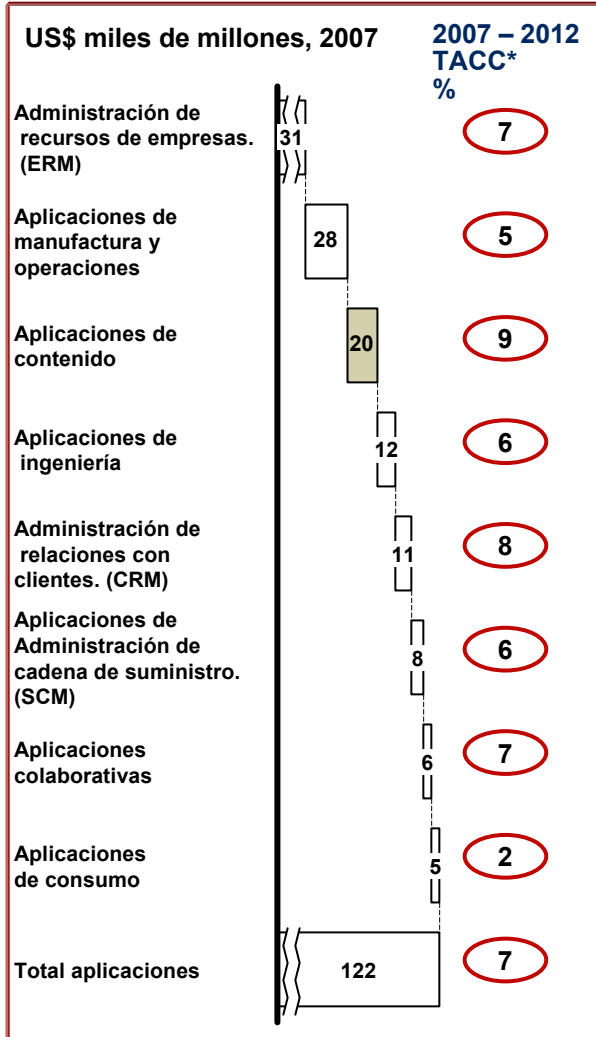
US$ miles de millones, 2007

2007 – 2012 TACC* %

| | US$ miles de millones, 2007 | 2007 – 2012 TACC* % |
|---|---|---|
| Administración de recursos de empresas. (ERM) | 31 | 7 |
| Aplicaciones de manufactura y operaciones | 28 | 5 |
| Aplicaciones de contenido | 20 | 9 |
| Aplicaciones de ingeniería | 12 | 6 |
| Administración de relaciones con clientes. (CRM) | 11 | 8 |
| Aplicaciones de Administración de cadena de suministro. (SCM) | 8 | 6 |
| Aplicaciones colaborativas | 6 | 7 |
| Aplicaciones de consumo | 5 | 2 |
| Total aplicaciones | 122 | 7 |